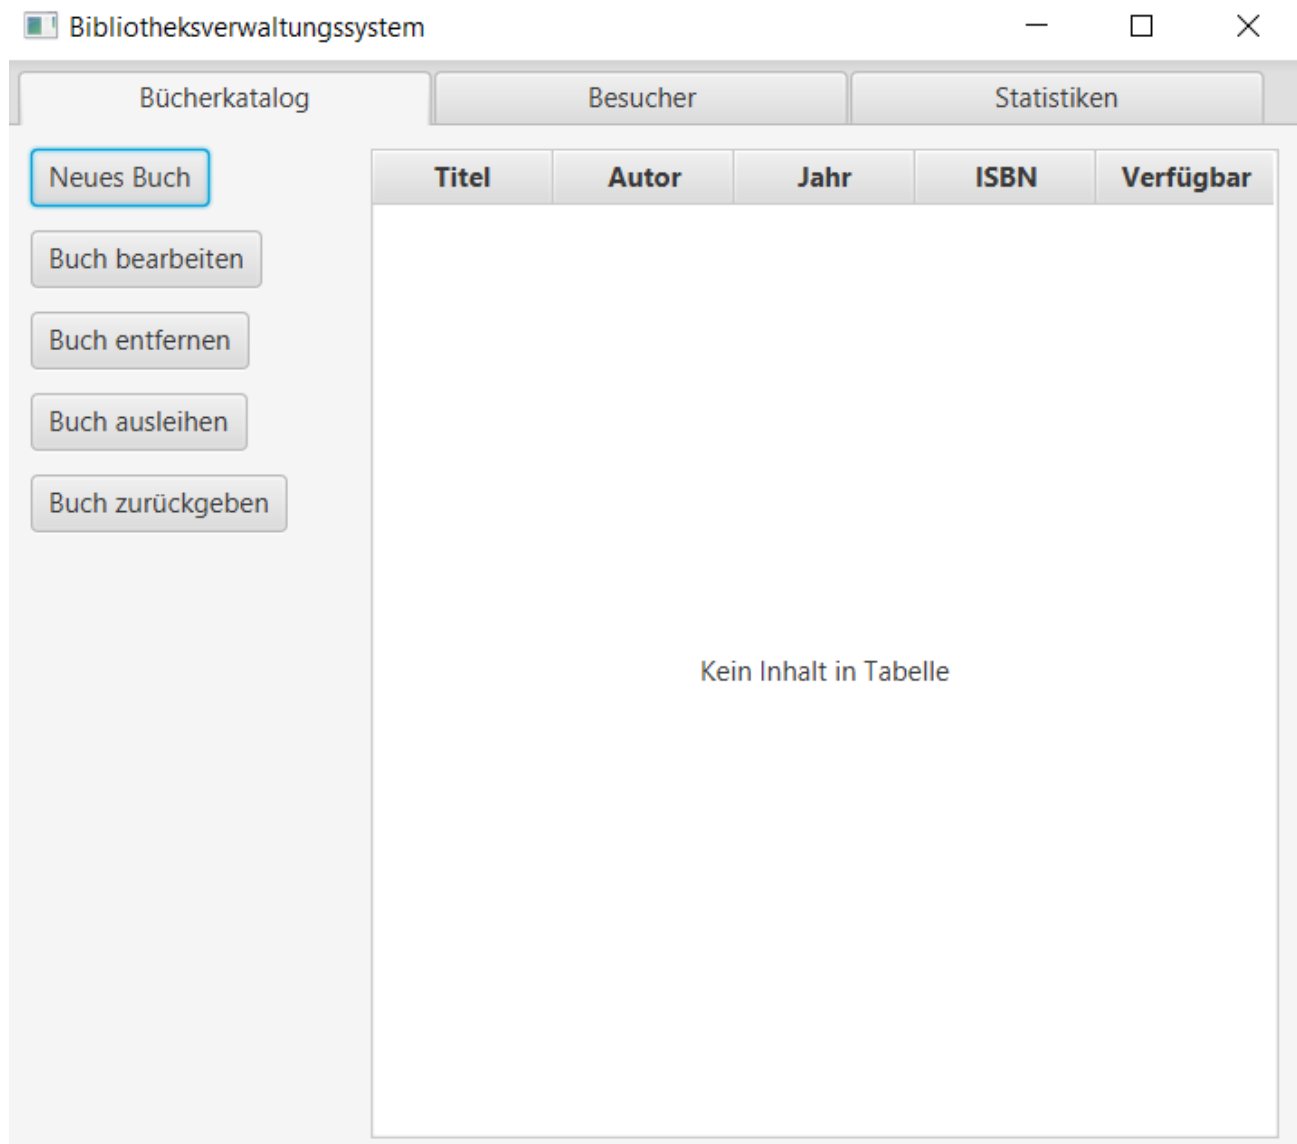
Bibliotheksverwaltungssystem

Bücherkatalog | Besucher | Statistiken

Neues Buch

Buch bearbeiten

Buch entfernen

Buch ausleihen

Buch zurückgeben

| Titel | Autor | Jahr | ISBN | Verfügbar |
|---|---|---|---|---|

Kein Inhalt in Tabelle